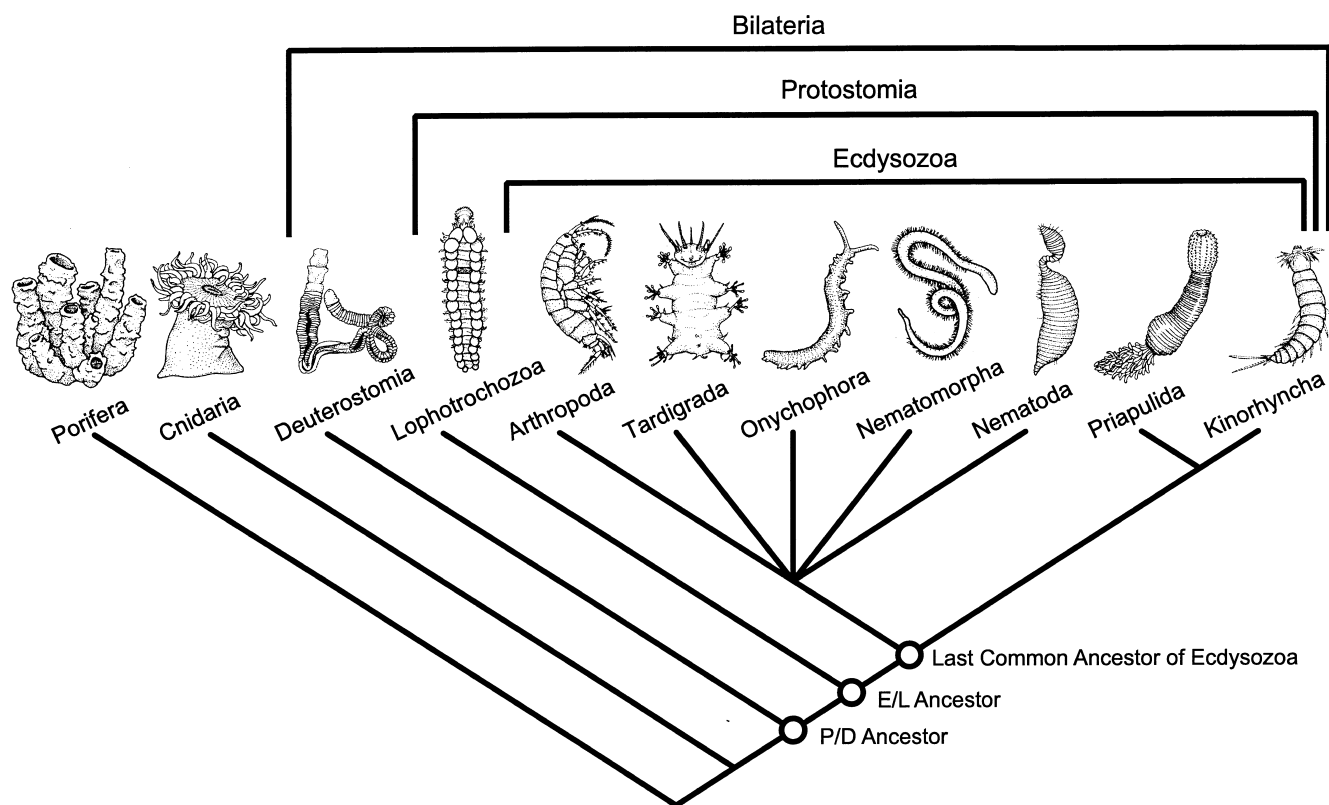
Bilateria

Protostomia

Ecdysozoa

Porifera

Cnidaria

Deuterostomia

Lophotrochozoa

Arthropoda

Tardigrada

Onychophora

Nematomorpha

Nematoda

Priapulida

Kinorhyncha

Last Common Ancestor of Ecdysozoa

E/L Ancestor

P/D Ancestor